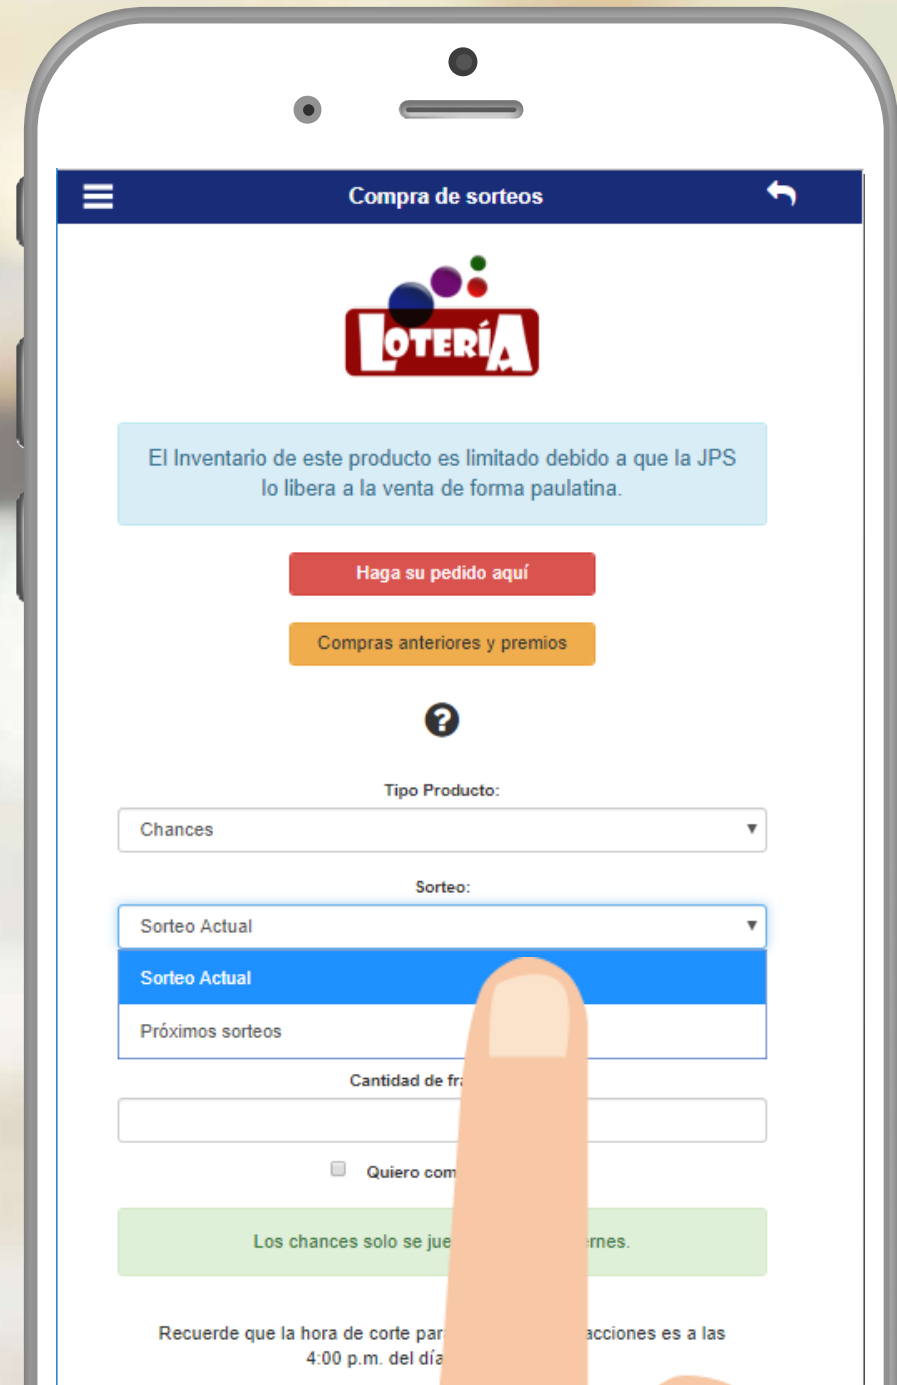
Compra de sorteos

LOTERÍA

El Inventario de este producto es limitado debido a que la JPS lo libera a la venta de forma paulatina.

Haga su pedido aquí

Compras anteriores y premios

Tipo Producto:

Chances

Sorteo:

Sorteo Actual

Sorteo Actual

Próximos sorteos

Cantidad de fr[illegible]

Quiero com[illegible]

Los chances solo se jue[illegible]rnes.

Recuerde que la hora de corte par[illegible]acciones es a las 4:00 p.m. del día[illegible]